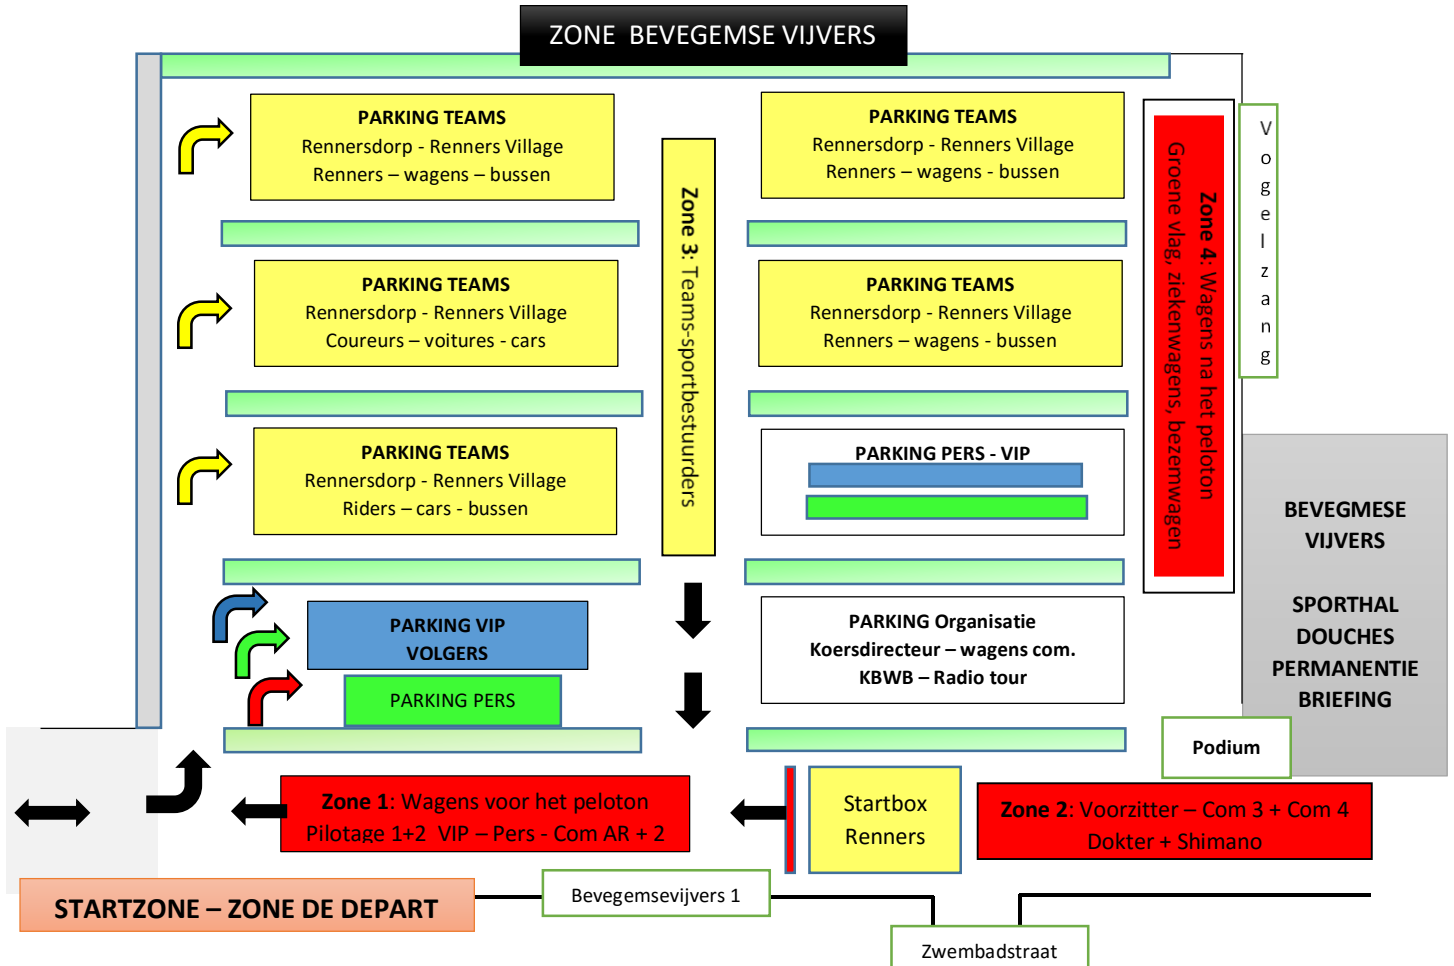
ZONE BEVEGEMSE VIJVERS

PARKING TEAMS
Rennersdorp - Renners Village
Renners – wagens – bussen

PARKING TEAMS
Rennersdorp - Renners Village
Renners – wagens - bussen

Zone 3: Teams-sportbestuurders

Zone 4: Wagens na het peloton
Groene vlag, ziekenwagens, bezemwagen

Vogelzang

PARKING TEAMS
Rennersdorp - Renners Village
Coureurs – voitures - cars

PARKING TEAMS
Rennersdorp - Renners Village
Renners – wagens - bussen

PARKING TEAMS
Rennersdorp - Renners Village
Riders – cars - bussen

PARKING PERS - VIP

BEVEGMESE VIJVERS

SPORTHAL
DOUCHES
PERMANENTIE
BRIEFING

PARKING VIP
VOLGERS

PARKING PERS

PARKING Organisatie
Koersdirecteur – wagens com.
KBWB – Radio tour

Podium

Zone 1: Wagens voor het peloton
Pilotage 1+2 VIP – Pers - Com AR + 2

Startbox
Renners

Zone 2: Voorzitter – Com 3 + Com 4
Dokter + Shimano

STARTZONE – ZONE DE DEPART

Bevegemsevijvers 1

Zwembadstraat